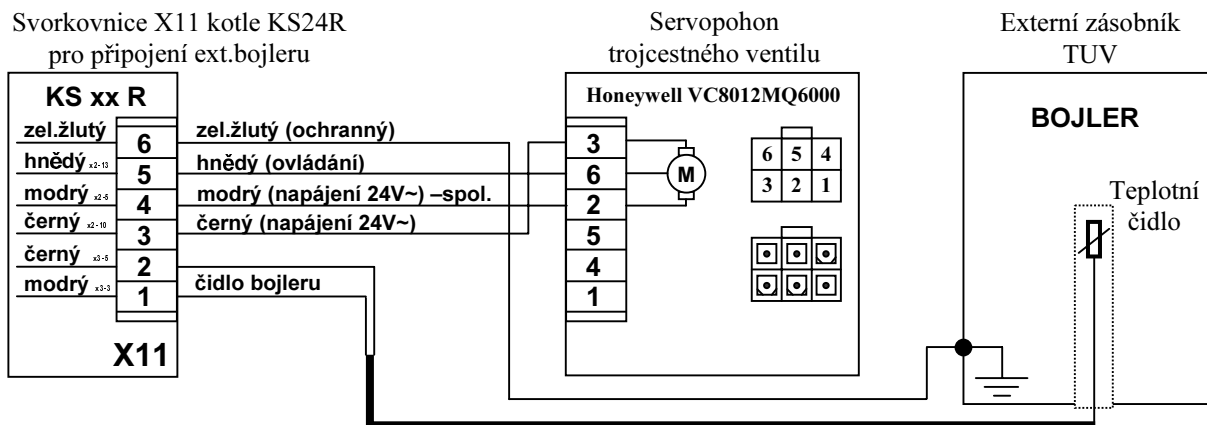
Svorkovnice X11 kotle KS24R pro připojení ext.bojleru

Servopohon trojcestného ventilu

Externí zásobník TUV

KS xx R

zel.žlutý 6
hnědý x2-13 5
modrý x2-5 4
černý x2-10 3
černý x3-5 2
modrý x3-3 1

X11

zel.žlutý (ochranný)
hnědý (ovládání)
modrý (napájení 24V~) –spol.
černý (napájení 24V~)
čidlo bojleru

Honeywell VC8012MQ6000

3
6
2
5
4
1

M

| 6 | 5 | 4 |
|---|---|---|
| 3 | 2 | 1 |

BOJLER

Teplotní čidlo